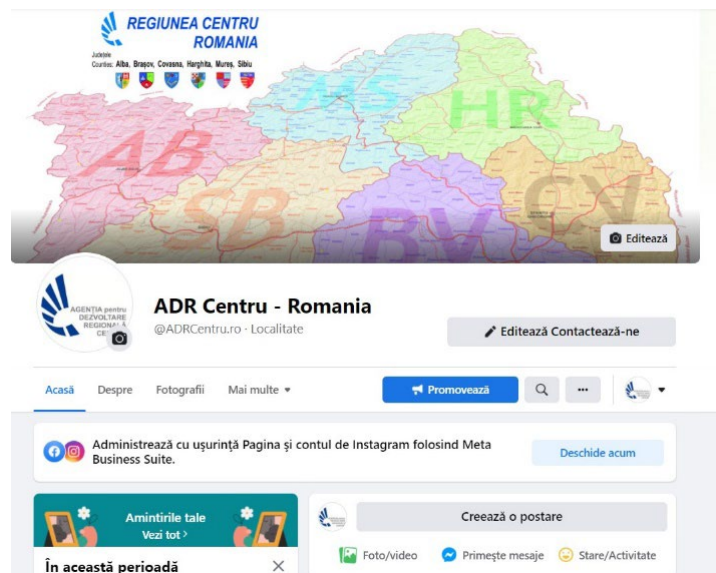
REGIUNEA CENTRU
ROMANIA
Județele
Counties: Alba, Brașov, Covasna, Harghita, Mureș, Sibiu

MS
HR
AB
SB
BV
CV

Editează

AGENȚIA pentru DEZVOLTARE REGIONALĂ CENTRU

ADR Centru - Romania
@ADRCentru.ro · Localitate

Editează Contactează-ne

Acasă
Despre
Fotografii
Mai multe
Promovează

Administrează cu ușurință Pagina și contul de Instagram folosind Meta Business Suite.
Deschide acum

Amintirile tale
Vezi tot >

În această perioadă

Creează o postare
Foto/video
Primește mesaje
Stare/Activitate